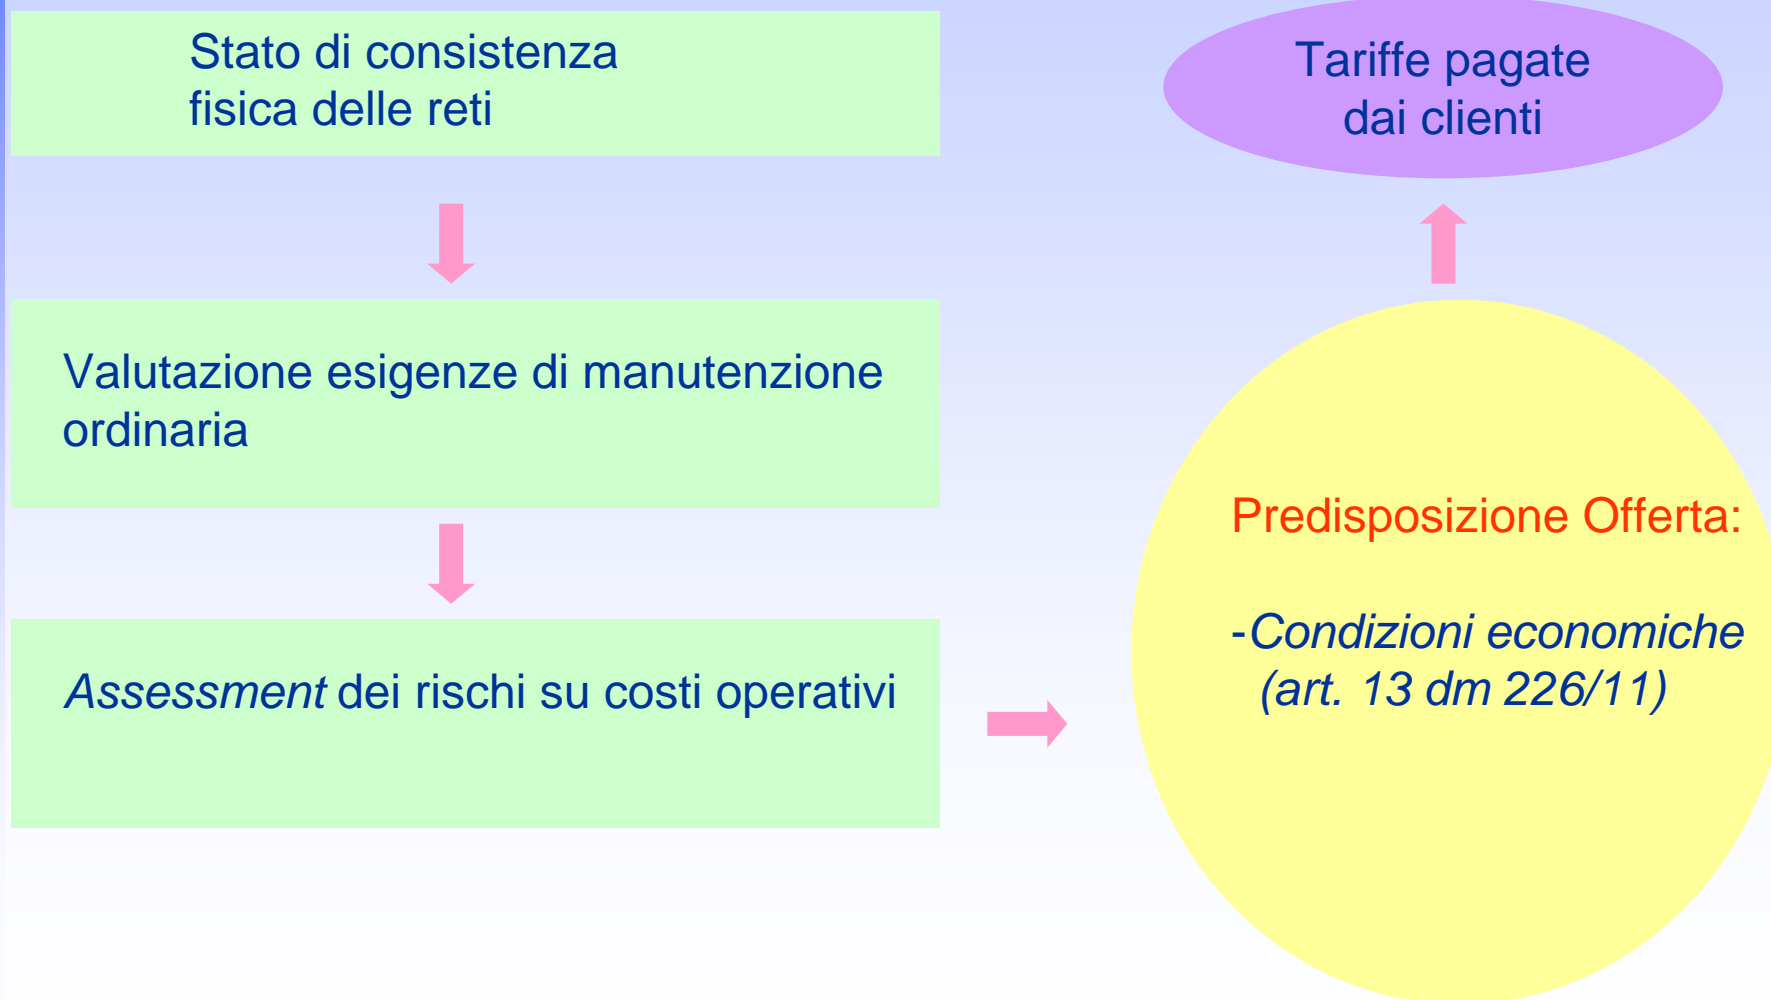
Stato di consistenza fisica delle reti

Valutazione esigenze di manutenzione ordinaria

Assessment dei rischi su costi operativi

Tariffe pagate dai clienti

Predisposizione Offerta:

-Condizioni economiche (art. 13 dm 226/11)